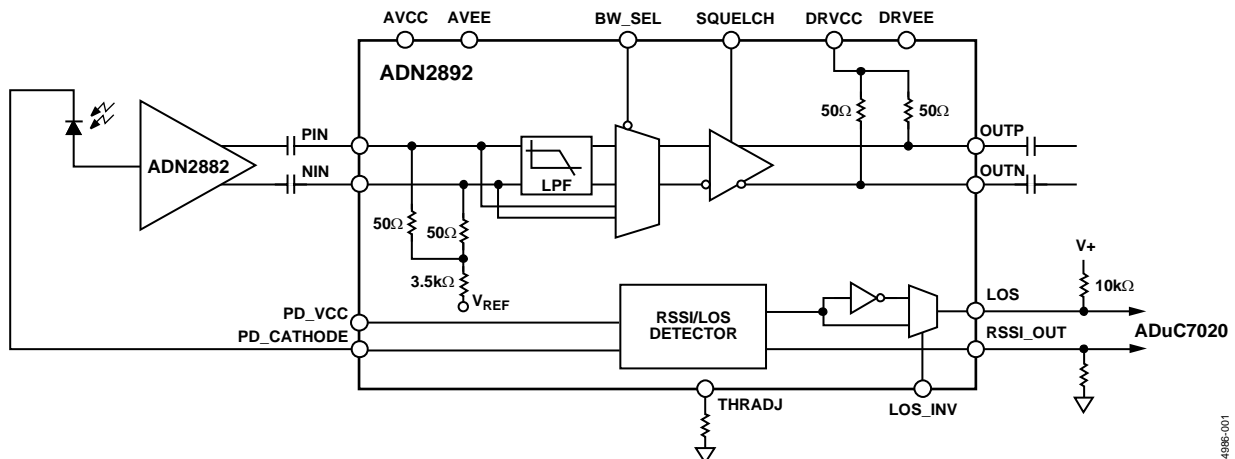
AVCC AVEE BW_SEL SQUELCH DRVCC DRVEE

ADN2892

ADN2882

PIN

NIN

LPF

50Ω

50Ω

OUTP

OUTN

50Ω

50Ω

3.5kΩ

$V_{REF}$

V+

10kΩ

PD_VCC

PD_CATHODE

RSSI/LOS DETECTOR

LOS

RSSI_OUT

ADuC7020

THRADJ

LOS_INV

4986-001